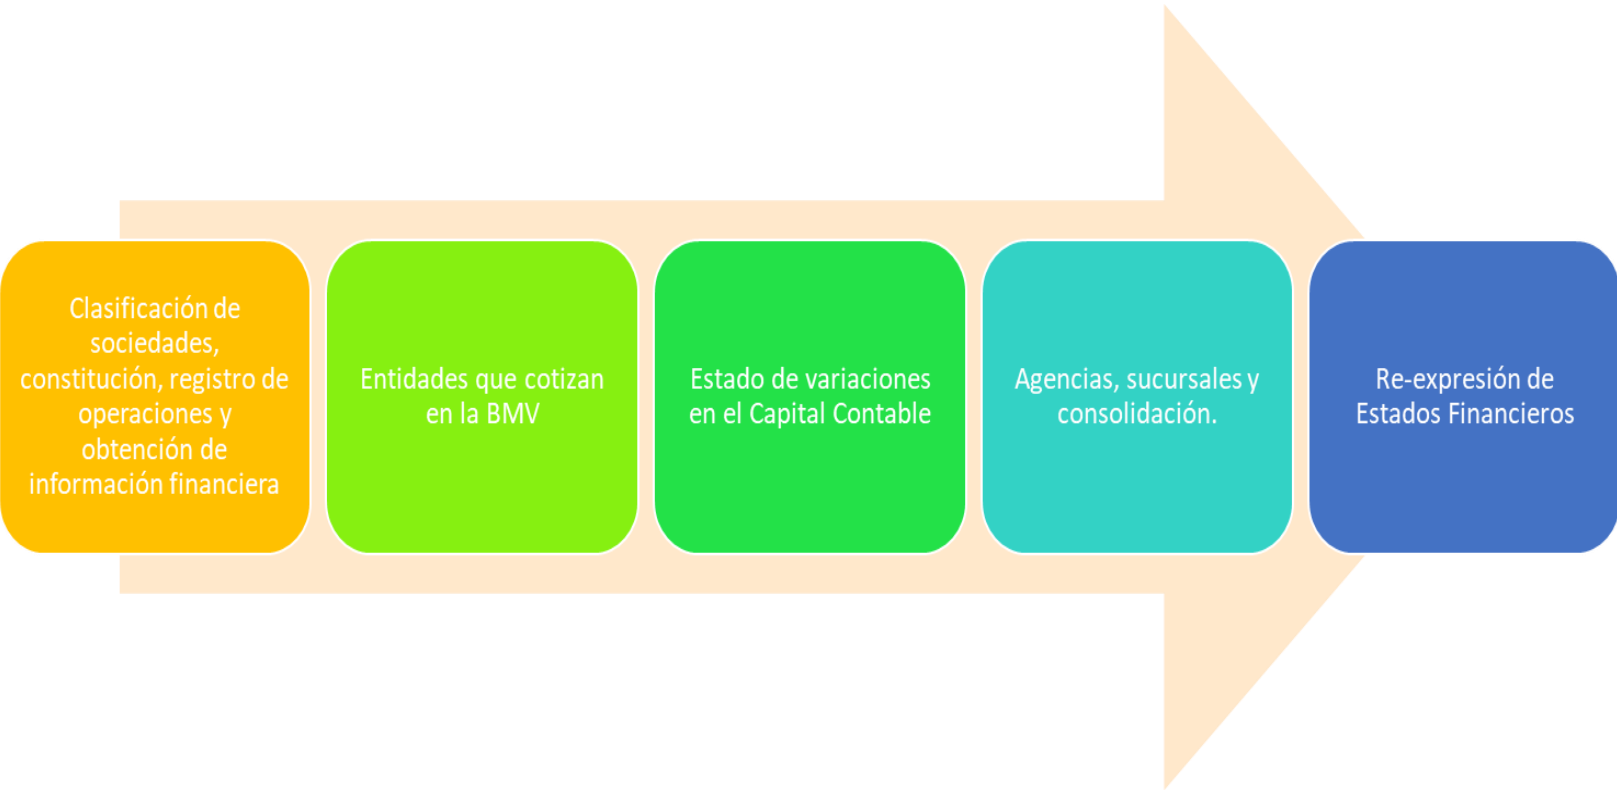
Clasificación de sociedades, constitución, registro de operaciones y obtención de información financiera

Entidades que cotizan en la BMV

Estado de variaciones en el Capital Contable

Agencias, sucursales y consolidación.

Re-expresión de Estados Financieros